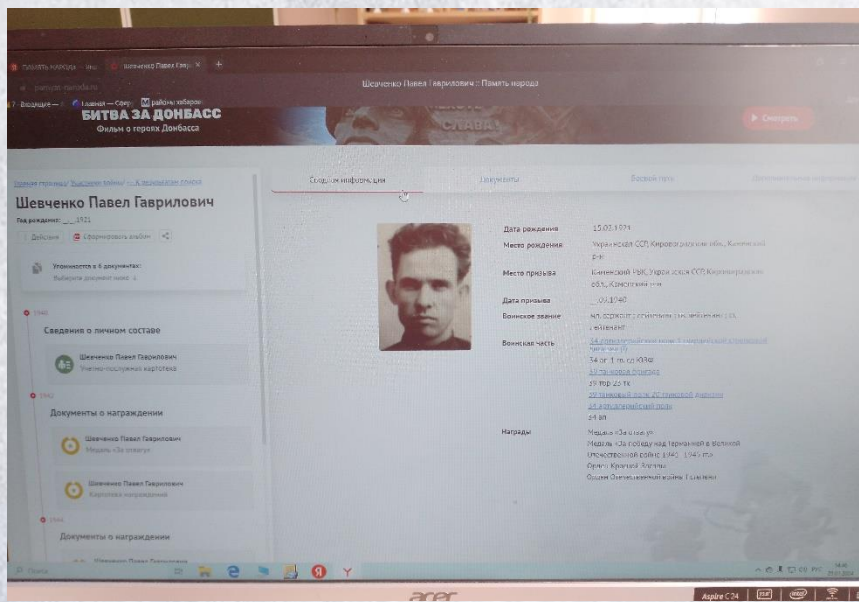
ПАМЯТЬ НАРОДА — Что | Шевченко Павел Гаврилович :: Память народа

pamyat-naroda.ru

Шевченко Павел Гаврилович :: Память народа

Входящие | Главная — Сбер | районы хабаров

БИТВА ЗА ДОНБАСС
Фильм о героях Донбасса

Смотреть

Главная страница / Поиск по людям / К результатам поиска

Шевченко Павел Гаврилович

Год рождения: __.__.1921

Действия | Сформировать альбом

Упоминается в 6 документах:
Выберите документ ниже ↓

1940

Сведения о личном составе

Шевченко Павел Гаврилович
Учетно-послужная картотека

1942

Документы о награждении

Шевченко Павел Гаврилович
Медаль «За отвагу»

Шевченко Павел Гаврилович
Картотека награждений

1944

Документы о награждении

Шевченко Павел Гаврилович

Сводная информация | Документы | Боевой путь | Дополнительная информация

Дата рождения | 15.03.1921
Место рождения | Украинская ССР, Кировоградская обл., Каменский р-н
Место призыва | Каменский РВК, Украинская ССР, Кировоградская обл., Каменский р-н
Дата призыва | __.__.1940
Воинское звание | мл. сержант; старшина; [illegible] лейтенант
Воинская часть | 34 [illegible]
34 ог. т. тп. сд ЮЗФ
33 тп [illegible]
19 тбр 23 тк
29 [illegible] дивизия
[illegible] полк
34 ап
Награды | Медаль «За отвагу»
Медаль «За победу над Германией в Великой Отечественной войне 1941–1945 гг.»
Орден Красной Звезды
Орден Отечественной войны I степени

Поиск

acer

Aspire C24